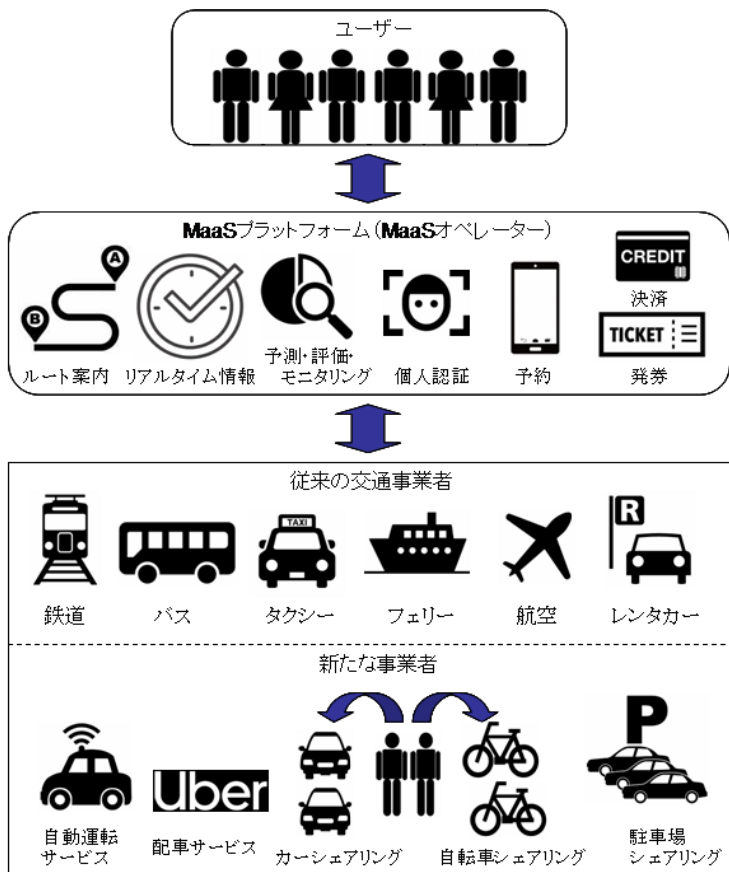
ユーザー

MaaSプラットフォーム(MaaSオペレーター)

A
B
ルート案内
リアルタイム情報
予測・評価・モニタリング
個人認証
予約
CREDIT
決済
TICKET
発券

従来の交通事業者

TAXI
R
鉄道
バス
タクシー
フェリー
航空
レンタカー

新たな事業者

Uber
P
自動運転サービス
配車サービス
カーシェアリング
自転車シェアリング
駐車場シェアリング